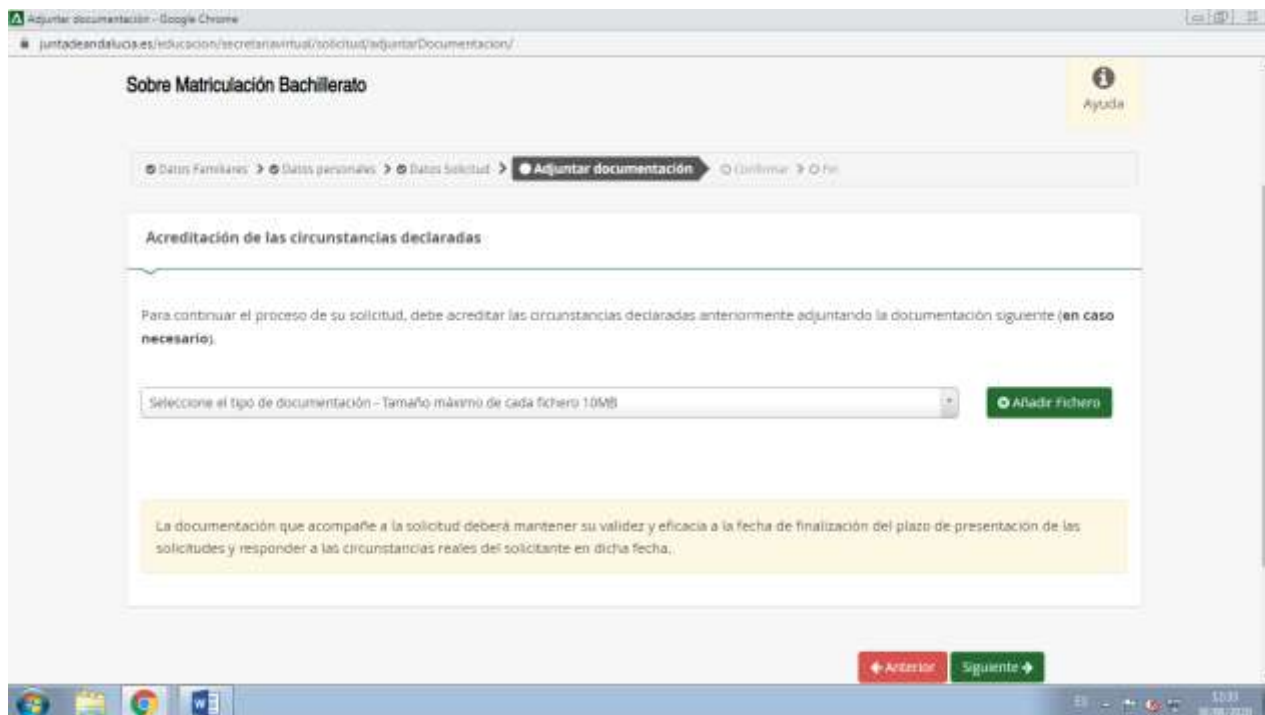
Adjuntar documentación - Google Chrome

juntadeandalucia.es/educacion/secretariavirtual/solicitud/adjuntarDocumentacion/

Sobre Matriculación Bachillerato

Ayuda

Datos Familiares > Datos personales > Datos Solicitud > Adjuntar documentación > Confirmar > Fin

Acreditación de las circunstancias declaradas

Para continuar el proceso de su solicitud, debe acreditar las circunstancias declaradas anteriormente adjuntando la documentación siguiente (**en caso necesario**).

Seleccione el tipo de documentación - Tamaño máximo de cada fichero 10MB

Añadir Fichero

La documentación que acompañe a la solicitud deberá mantener su validez y eficacia a la fecha de finalización del plazo de presentación de las solicitudes y responder a las circunstancias reales del solicitante en dicha fecha.

Anterior

Siguiente

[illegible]